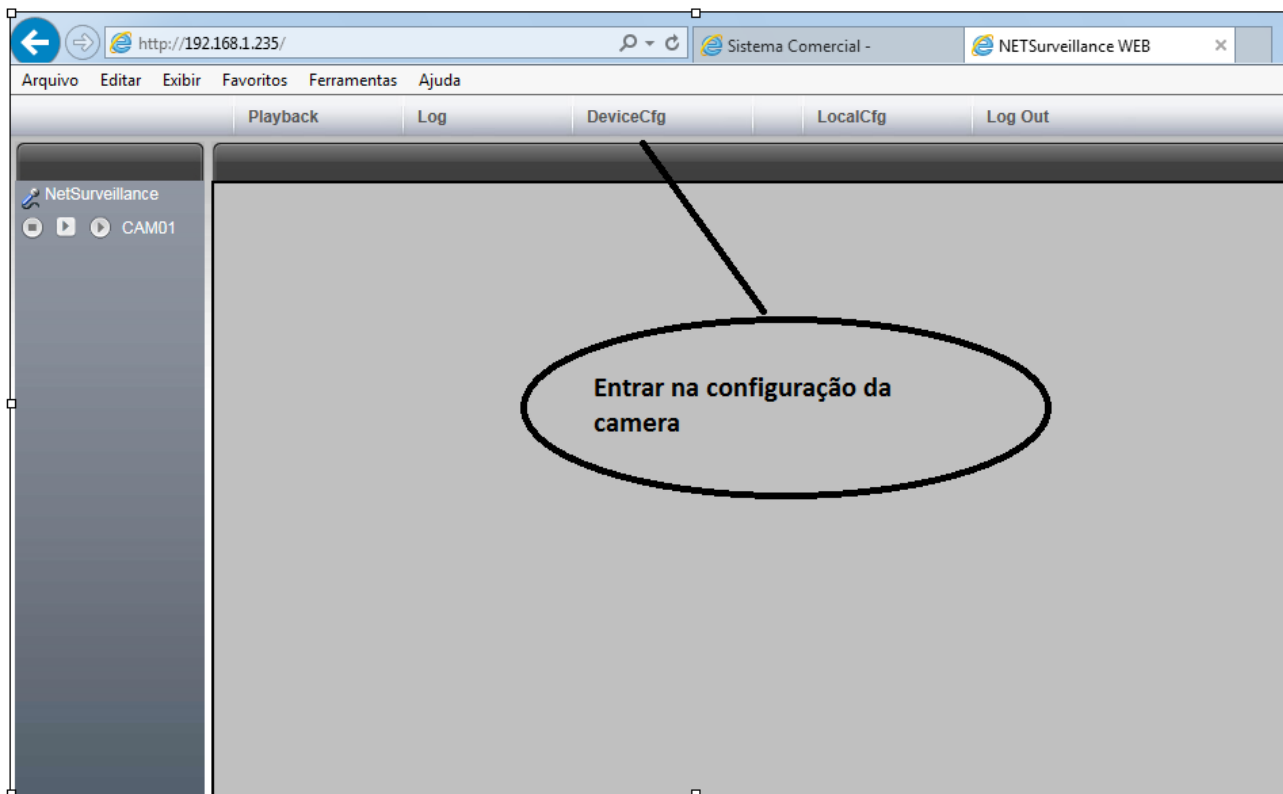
http://192.168.1.235/

Sistema Comercial -

NETSurveillance WEB

Arquivo Editar Exibir Favoritos Ferramentas Ajuda

Playback Log DeviceCfg LocalCfg Log Out

NetSurveillance

CAM01

Entrar na configuração da camera